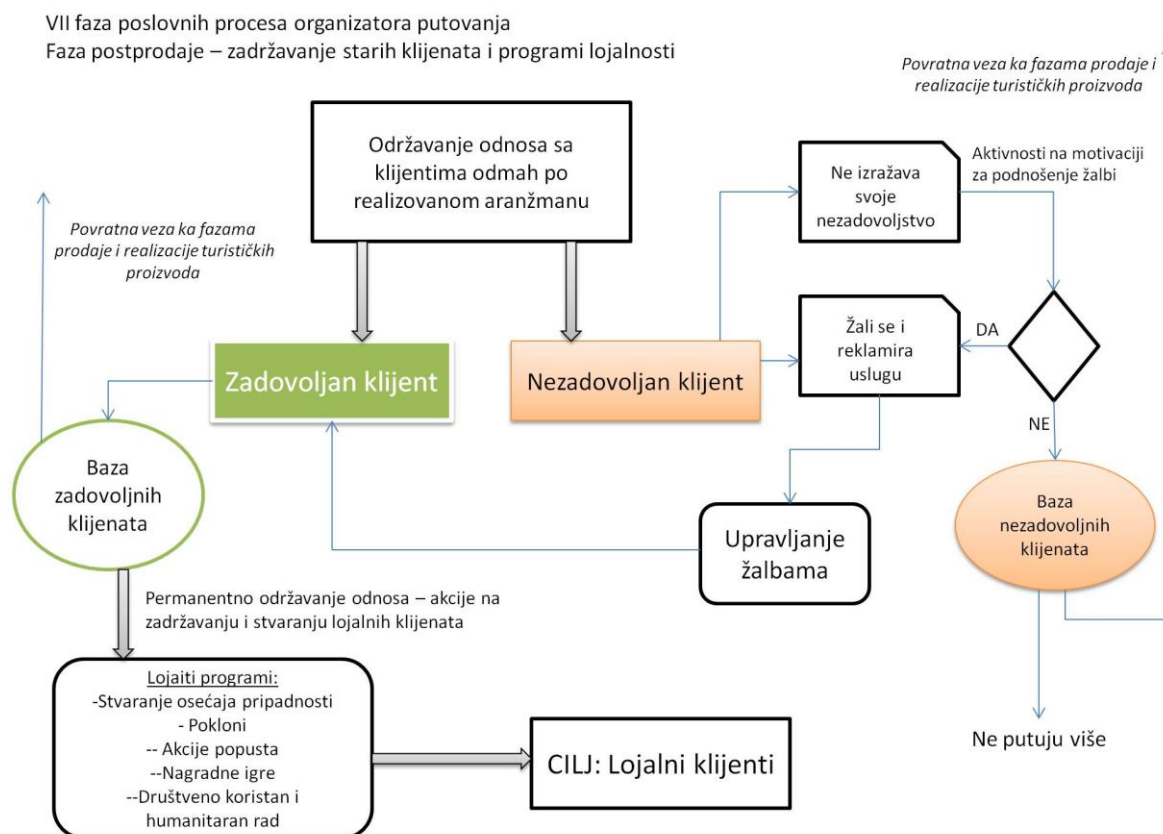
VII faza poslovnih procesa organizatora putovanja
Faza postprodaje – zadržavanje starih klijenata i programi lojalnosti

Povratna veza ka fazama prodaje i realizacije turističkih proizvoda

Održavanje odnosa sa klijentima odmah po realizovanom aranžmanu

Ne izražava svoje nezadovoljstvo

Aktivnosti na motivaciji za podnošenje žalbi

Povratna veza ka fazama prodaje i realizacije turističkih proizvoda

Žali se i reklamira uslugu

DA

Zadovoljan klijent

Nezadovoljan klijent

NE

Baza zadovoljnih klijenata

Baza nezadovoljnih klijenata

Upravljanje žalbama

Permanentno održavanje odnosa – akcije na zadržavanju i stvaranju lojalnih klijenata

Lojaiti programi:
-Stvaranje osećaja pripadnosti
- Pokloni
-- Akcije popusta
--Nagradne igre
--Društveno koristan i humanitaran rad

CILJ: Lojalni klijenti

Ne putuju više